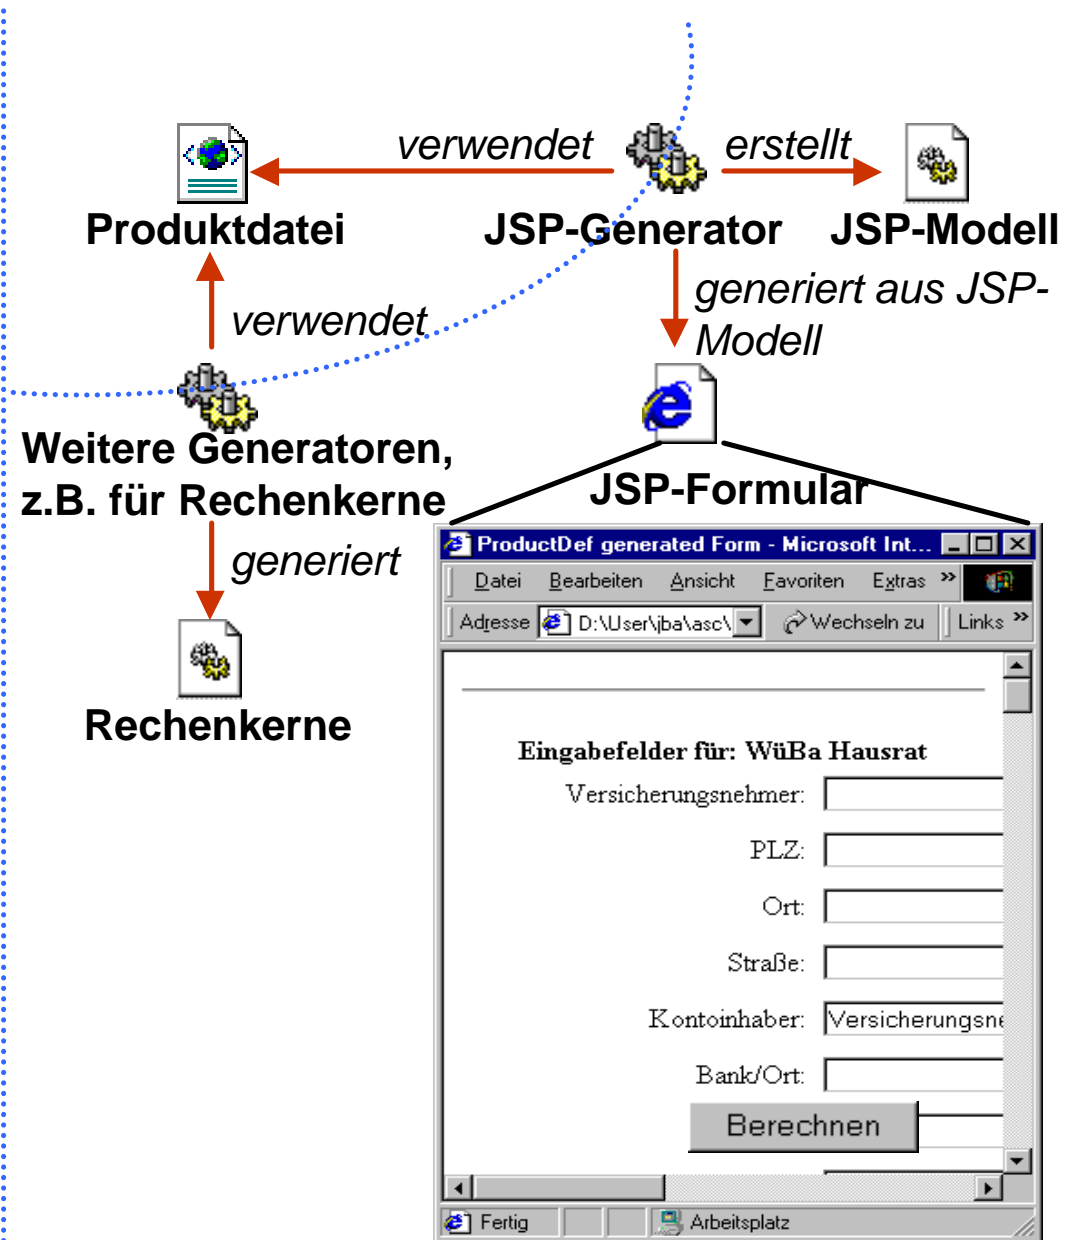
verwendet

erstellt

Produktdatei

JSP-Generator

JSP-Modell

generiert aus JSP-Modell

verwendet

Weitere Generatoren, z.B. für Rechenkerne

JSP-Formular

generiert

Rechenkerne

ProductDef generated Form - Microsoft Int...

Datei Bearbeiten Ansicht Favoriten Extras »

Adresse D:\User\jba\asc\ Wechseln zu Links »

Eingabefelder für: WüBa Hausrat

Versicherungsnehmer:

PLZ:

Ort:

Straße:

Kontoinhaber: Versicherungsne

Bank/Ort:

Berechnen

Fertig Arbeitsplatz